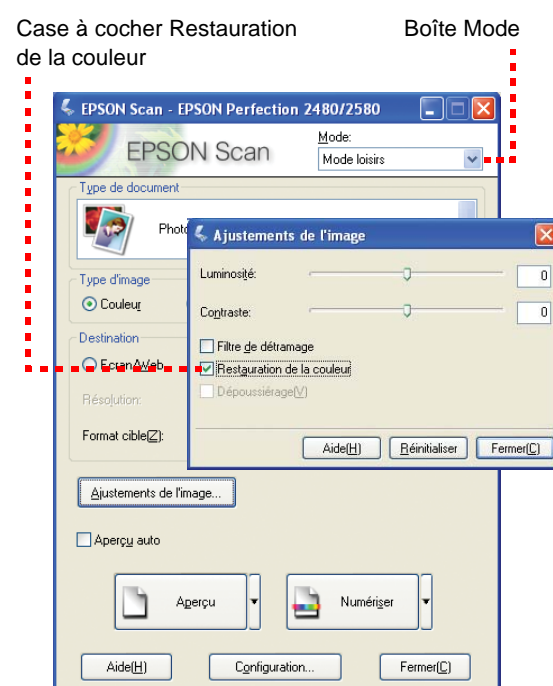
Case à cocher Restauration de la couleur

Boîte Mode

EPSON Scan - EPSON Perfection 2480/2580

EPSON Scan

Mode:

Mode loisirs

Type de document

Photo

Type d'image

Couleur

Destination

Ecran/Web

Résolution:

Format cible(Z):

Ajustements de l'image

Luminosité:

0

Contraste:

0

Filtre de détramage

Restauration de la couleur

Dépoussiérage(V)

Aide(H)

Réinitialiser

Fermer(C)

Ajustements de l'image...

Aperçu auto

Aperçu

Numériser

Aide(H)

Configuration...

Fermer(C)